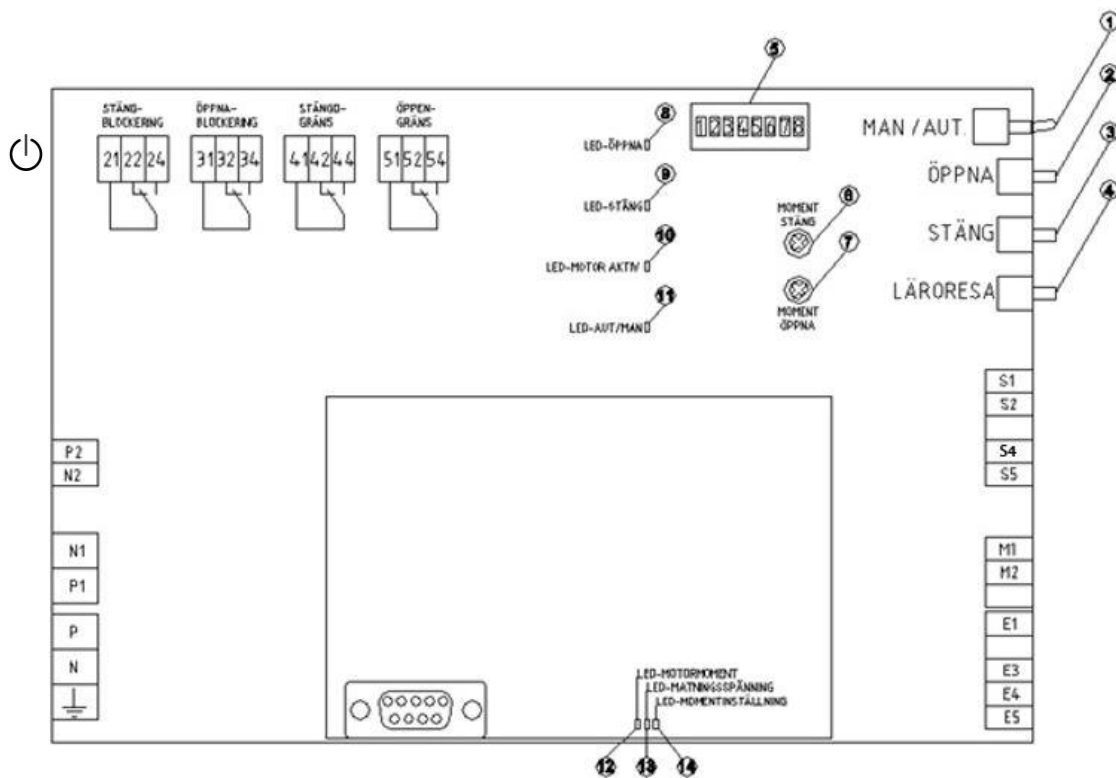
STÄNG-BLOCKERING
ÖPPNA-BLOCKERING
STÄNGD-GRÄNS
ÖPPEN-GRÄNS

21 22 24
31 32 34
41 42 44
51 52 54

5
12345678

8
LED-ÖPPNA

9
LED-STÄNG

10
LED-MOTOR AKTIV

11
LED-AUT/MAN

MOMENT STÄNG
6

7
MOMENT ÖPPNA

1
MAN / AUT.
2
ÖPPNA
3
STÄNG
4
LÄRORESA

S1
S2
S4
S5

P2
N2

N1
P1

P
N

M1
M2

E1
E3
E4
E5

LED-MOTORMOMENT
LED-MATNINGSSPÄNNING
LED-MOMENTINSTÄLLNING

12 13 14